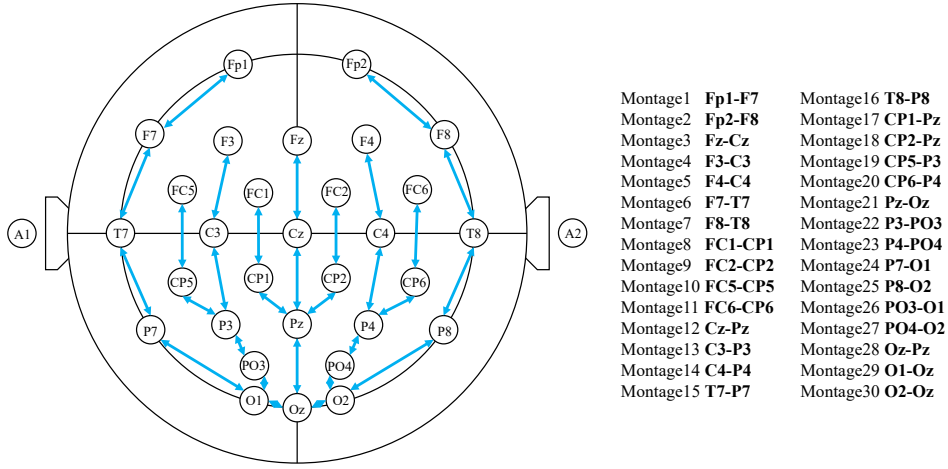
Fp1
Fp2
F7
F3
Fz
F4
F8
FC5
FC1
FC2
FC6
A1
T7
C3
Cz
C4
T8
A2
CP5
CP1
CP2
CP6
P7
P3
Pz
P4
P8
PO3
PO4
O1
Oz
O2

Montage1 **Fp1-F7**
Montage2 **Fp2-F8**
Montage3 **Fz-Cz**
Montage4 **F3-C3**
Montage5 **F4-C4**
Montage6 **F7-T7**
Montage7 **F8-T8**
Montage8 **FC1-CP1**
Montage9 **FC2-CP2**
Montage10 **FC5-CP5**
Montage11 **FC6-CP6**
Montage12 **Cz-Pz**
Montage13 **C3-P3**
Montage14 **C4-P4**
Montage15 **T7-P7**

Montage16 **T8-P8**
Montage17 **CP1-Pz**
Montage18 **CP2-Pz**
Montage19 **CP5-P3**
Montage20 **CP6-P4**
Montage21 **Pz-Oz**
Montage22 **P3-PO3**
Montage23 **P4-PO4**
Montage24 **P7-O1**
Montage25 **P8-O2**
Montage26 **PO3-O1**
Montage27 **PO4-O2**
Montage28 **Oz-Pz**
Montage29 **O1-Oz**
Montage30 **O2-Oz**